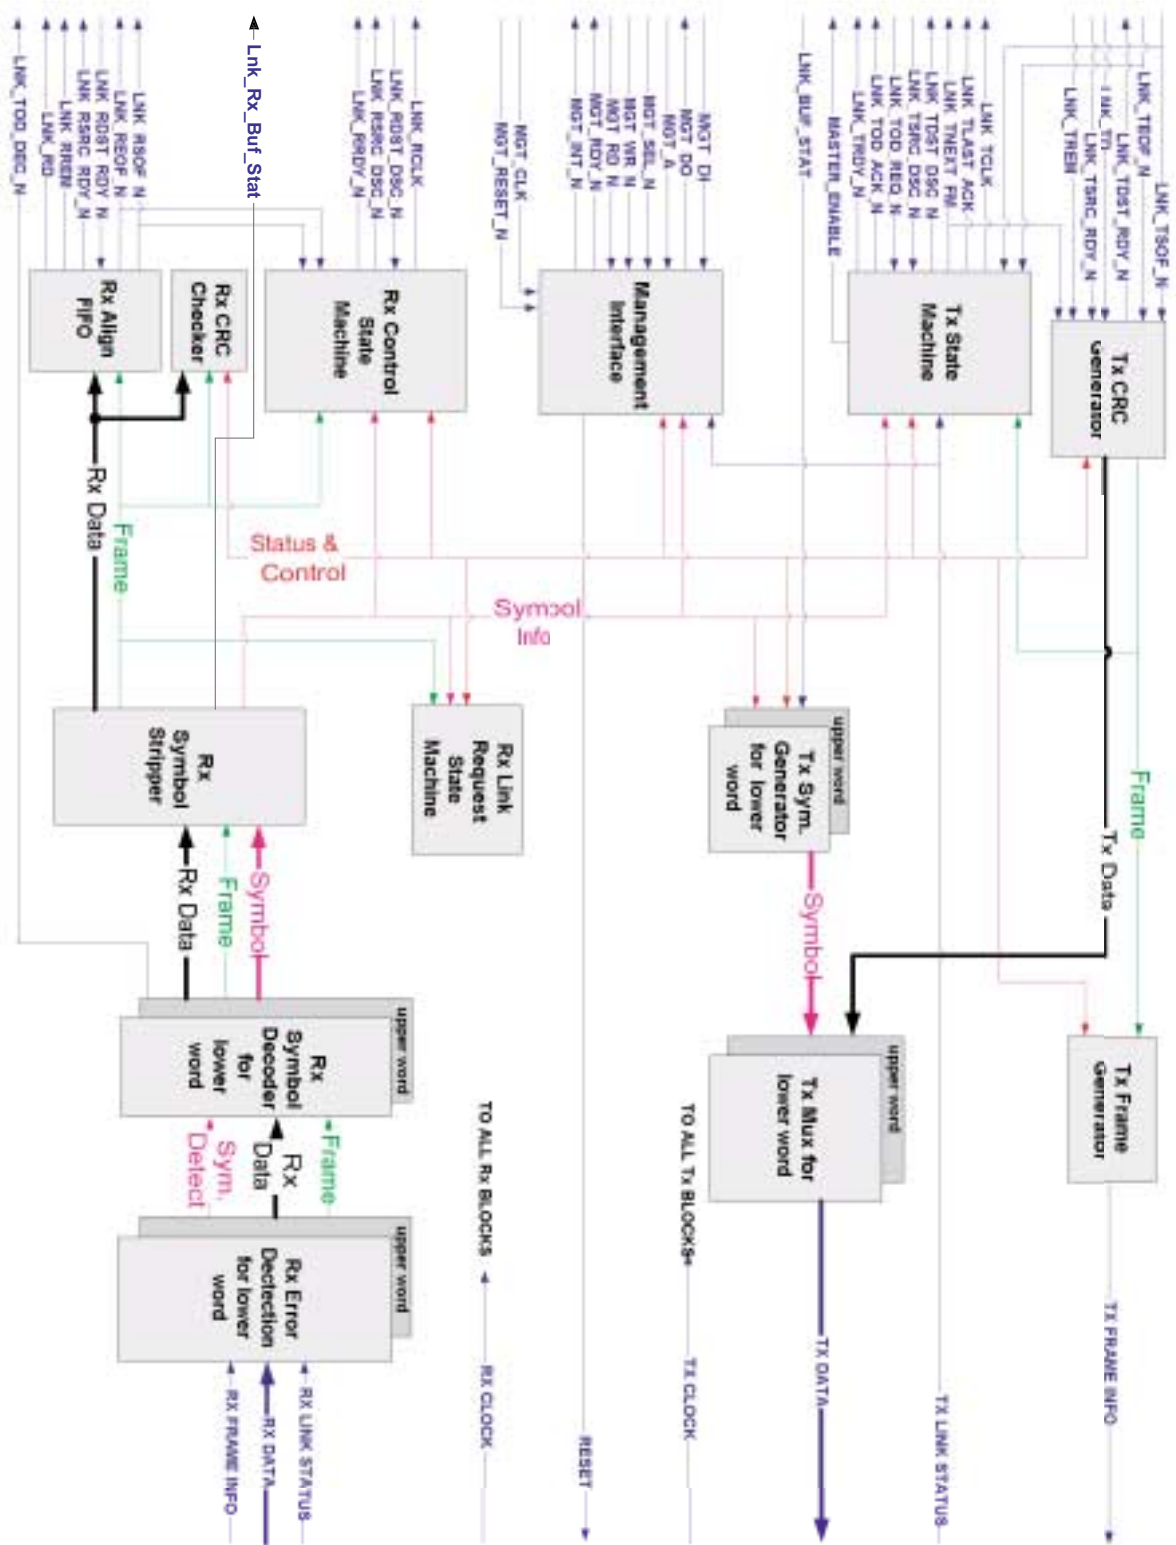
LNK_TOD_DSC_N
LNK_RD
LNK_RREM
LNK_RSRC_RDY_N
LNK_RDST_RDY_N
LNK_REOF_N
LNK_RSOF_N
Lnk_Rx_Buf_Stat
LNK_RRDY_N
LNK_RSRC_DSC_N
LNK_RDST_DSC_N
LNK_RCLK
NGT_RESET_N
NGT_CLK
NGT_INT_N
NGT_RDY_N
NGT_RD_N
NGT_WR_N
NGT_SEL_N
NGT_A
NGT_DO
NGT_DI
LNK_BUF_STAT
MASTER_ENABLE
LNK_TRDY_N
LNK_TOD_ACK_N
LNK_TOD_REQ_N
LNK_TSRC_DSC_N
LNK_TDST_DSC_N
LNK_TNEXT_FM
LNK_TLAST_ACK
LNK_TCLK
LNK_TREM
LNK_TD
LNK_TSRC_RDY_N
LNK_TDST_RDY_N
LNK_TEOF_N
LNK_TSOF_N

Rx Align FIFO
Rx CRC Checker
Rx Control State Machine
Management Interface
Tx State Machine
Tx CRC Generator

Rx Data
Frame
Status & Control
Symbol Info

Rx Symbol Stripper
Rx Link Request State Machine
upper word
Tx Sym. Generator for lower word
Frame
Tx Data

Rx Data
Frame
Symbol
Symbol

upper word
Rx Symbol Decoder for lower word
upper word
Tx Mux for lower word
Tx Frame Generator

Sym. Detect
Rx Data
Frame

upper word
Rx Error Dectection for lower word

TO ALL Rx BLOCKS
TO ALL Tx BLOCKS

RX FRAME INFO
RX DATA
RX LINK STATUS
RX CLOCK
RESET
TX CLOCK
TX DATA
TX LINK STATUS
TX FRAME INFO